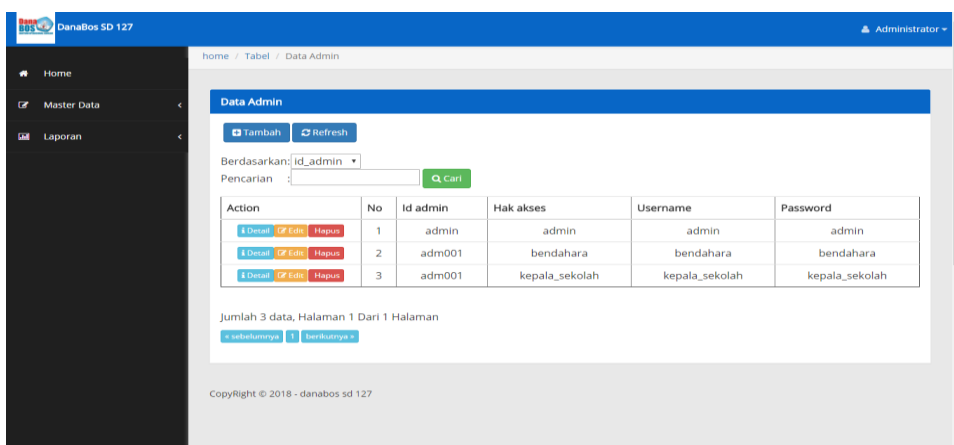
Dana BOS DanaBos SD 127

Administrator

Home

Master Data

Laporan

home / Tabel / Data Admin

Data Admin

Tambah Refresh

Berdasarkan: id_admin

Pencarian :

Cari

| Action | No | Id admin | Hak akses | Username | Password |
|---|---|---|---|---|---|
| Detail Edit Hapus | 1 | admin | admin | admin | admin |
| Detail Edit Hapus | 2 | adm001 | bendahara | bendahara | bendahara |
| Detail Edit Hapus | 3 | adm001 | kepala_sekolah | kepala_sekolah | kepala_sekolah |

Jumlah 3 data, Halaman 1 Dari 1 Halaman

« sebelumnya 1 berikutnya »

CopyRight © 2018 - danabos sd 127